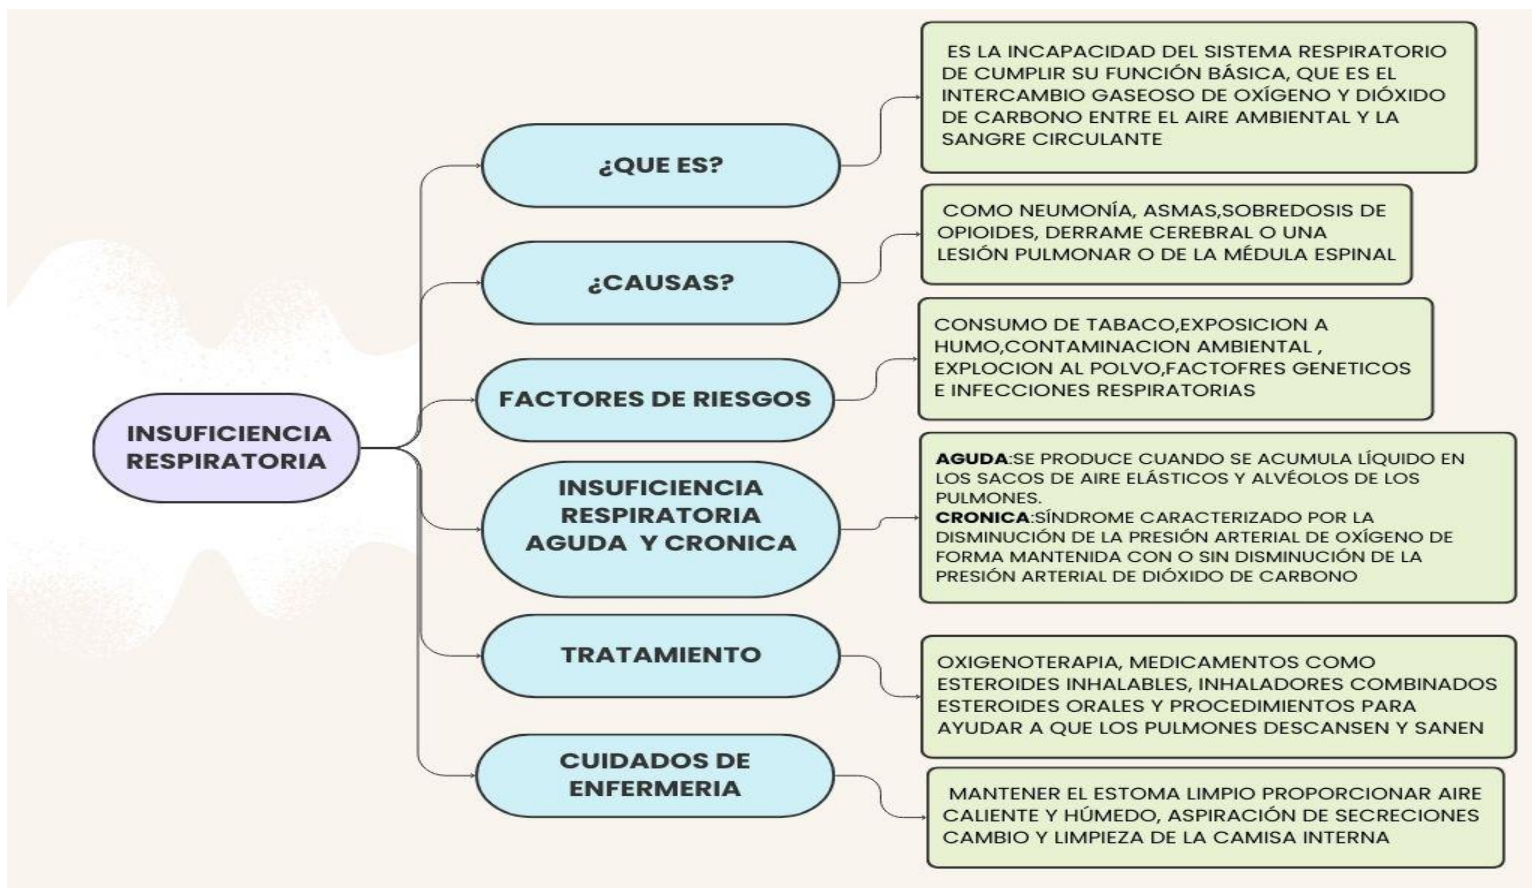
INSUFICIENCIA RESPIRATORIA

¿QUE ES?

ES LA INCAPACIDAD DEL SISTEMA RESPIRATORIO DE CUMPLIR SU FUNCIÓN BÁSICA, QUE ES EL INTERCAMBIO GASEOSO DE OXÍGENO Y DIÓXIDO DE CARBONO ENTRE EL AIRE AMBIENTAL Y LA SANGRE CIRCULANTE

¿CAUSAS?

COMO NEUMONÍA, ASMAS,SOBREDOSIS DE OPIOIDES, DERRAME CEREBRAL O UNA LESIÓN PULMONAR O DE LA MÉDULA ESPINAL

FACTORES DE RIESGOS

CONSUMO DE TABACO,EXPOSICION A HUMO,CONTAMINACION AMBIENTAL , EXPLOCION AL POLVO,FACTOFRES GENETICOS E INFECCIONES RESPIRATORIAS

INSUFICIENCIA RESPIRATORIA AGUDA Y CRONICA

AGUDA:SE PRODUCE CUANDO SE ACUMULA LÍQUIDO EN LOS SACOS DE AIRE ELÁSTICOS Y ALVÉOLOS DE LOS PULMONES.
CRONICA:SÍNDROME CARACTERIZADO POR LA DISMINUCIÓN DE LA PRESIÓN ARTERIAL DE OXÍGENO DE FORMA MANTENIDA CON O SIN DISMINUCIÓN DE LA PRESIÓN ARTERIAL DE DIÓXIDO DE CARBONO

TRATAMIENTO

OXIGENOTERAPIA, MEDICAMENTOS COMO ESTEROIDES INHALABLES, INHALADORES COMBINADOS ESTEROIDES ORALES Y PROCEDIMIENTOS PARA AYUDAR A QUE LOS PULMONES DESCANSEN Y SANEN

CUIDADOS DE ENFERMERIA

MANTENER EL ESTOMA LIMPIO PROPORCIONAR AIRE CALIENTE Y HÚMEDO, ASPIRACIÓN DE SECRECIONES CAMBIO Y LIMPIEZA DE LA CAMISA INTERNA